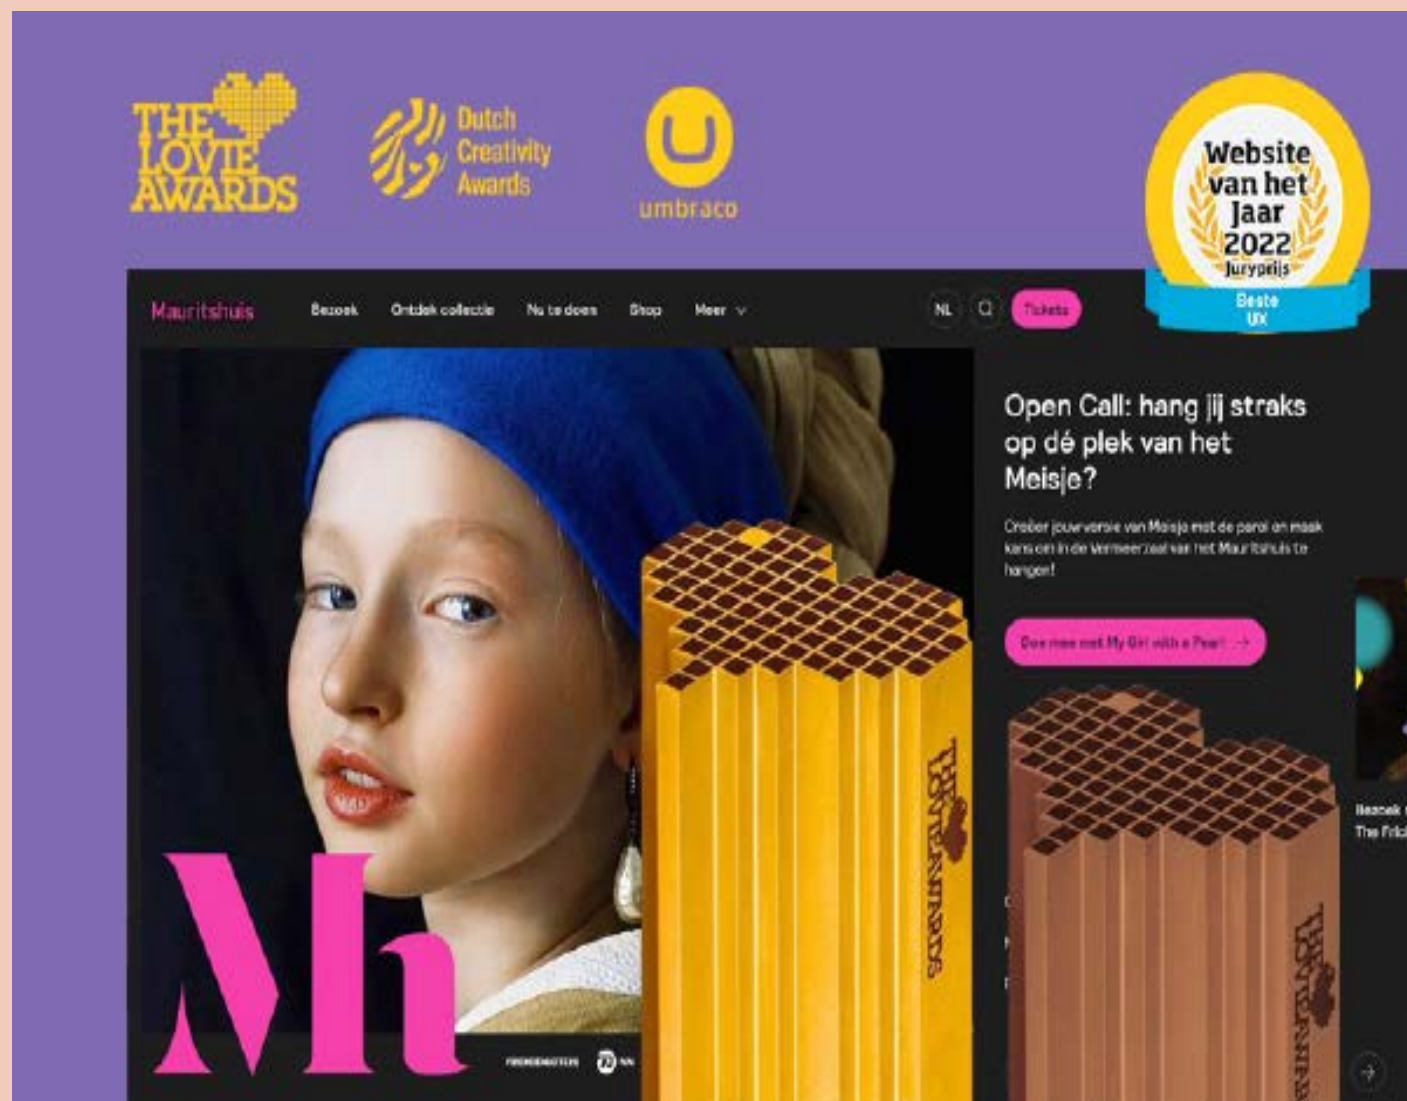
THE LOVIE AWARDS

Dutch Creativity Awards

umbraco

Website van het Jaar 2022 Juryprijs Beste UX

Mauritshuis Bezoek Ontdek collectie Nu te doen Shop Meer NL Tickets

Open Call: hang jij straks op dé plek van het Meisje?

Creëer jouw versie van Meisje met de parel en maak kans om in de Vermeerzaal van het Mauritshuis te hangen!

Doe mee met My Girl with a Pearl →

Mh

THE LOVIE AWARDS

THE LOVIE AWARDS

Bezoek The Frick

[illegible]